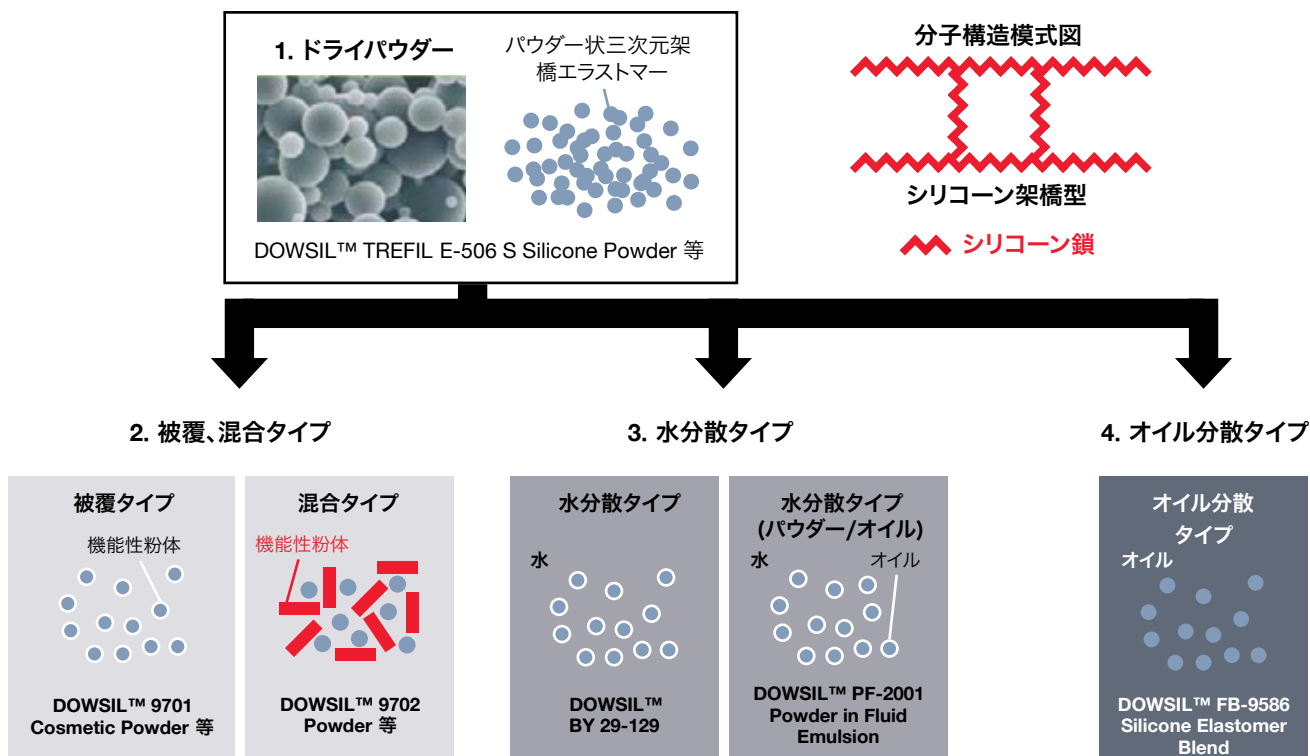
1. ドライパウダー

パウダー状三次元架橋エラストマー

DOWSIL™ TREFIL E-506 S Silicone Powder 等

分子構造模式図

シリコーン架橋型

シリコーン鎖

2. 被覆、混合タイプ

3. 水分散タイプ

4. オイル分散タイプ

被覆タイプ

機能性粉体

DOWSIL™ 9701 Cosmetic Powder 等

混合タイプ

機能性粉体

DOWSIL™ 9702 Powder 等

水分散タイプ

水

DOWSIL™ BY 29-129

水分散タイプ (パウダー/オイル)

水

オイル

DOWSIL™ PF-2001 Powder in Fluid Emulsion

オイル分散 タイプ

オイル

DOWSIL™ FB-9586 Silicone Elastomer Blend